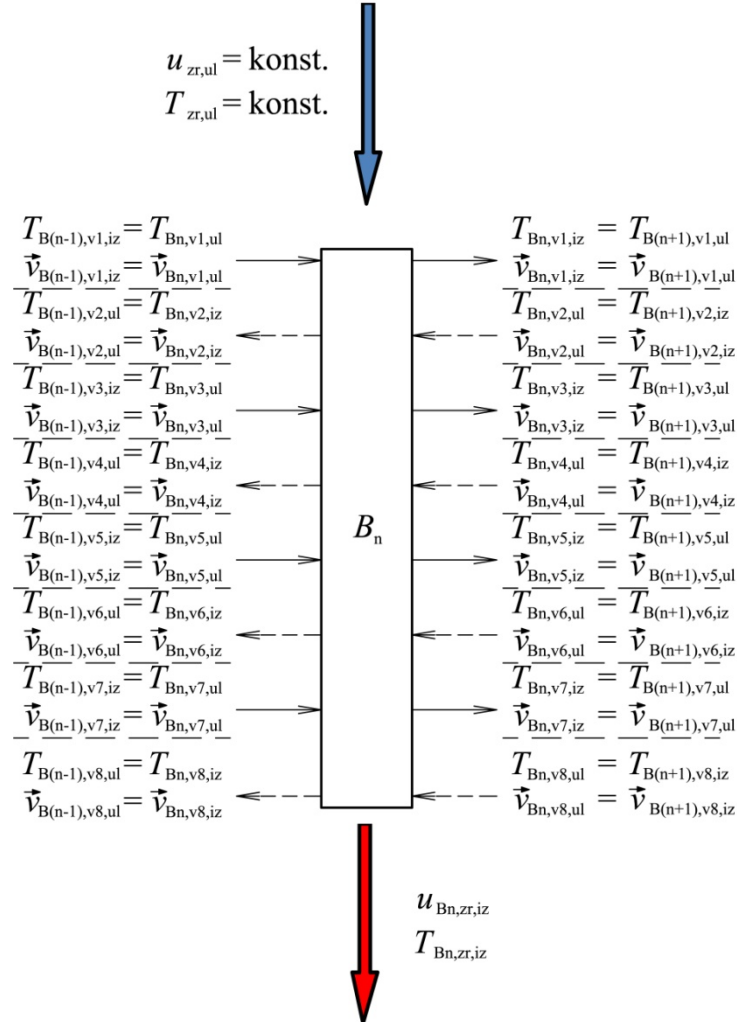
$u_{zr,ul} = \text{konst.}$
$T_{zr,ul} = \text{konst.}$

$T_{B(n-1),v1,iz} = T_{Bn,v1,ul}$
$\vec{v}_{B(n-1),v1,iz} = \vec{v}_{Bn,v1,ul}$
$T_{B(n-1),v2,ul} = T_{Bn,v2,iz}$
$\vec{v}_{B(n-1),v2,ul} = \vec{v}_{Bn,v2,iz}$
$T_{B(n-1),v3,iz} = T_{Bn,v3,ul}$
$\vec{v}_{B(n-1),v3,iz} = \vec{v}_{Bn,v3,ul}$
$T_{B(n-1),v4,ul} = T_{Bn,v4,iz}$
$\vec{v}_{B(n-1),v4,ul} = \vec{v}_{Bn,v4,iz}$
$T_{B(n-1),v5,iz} = T_{Bn,v5,ul}$
$\vec{v}_{B(n-1),v5,iz} = \vec{v}_{Bn,v5,ul}$
$T_{B(n-1),v6,ul} = T_{Bn,v6,iz}$
$\vec{v}_{B(n-1),v6,ul} = \vec{v}_{Bn,v6,iz}$
$T_{B(n-1),v7,iz} = T_{Bn,v7,ul}$
$\vec{v}_{B(n-1),v7,iz} = \vec{v}_{Bn,v7,ul}$
$T_{B(n-1),v8,ul} = T_{Bn,v8,iz}$
$\vec{v}_{B(n-1),v8,ul} = \vec{v}_{Bn,v8,iz}$

$B_n$

$T_{Bn,v1,iz} = T_{B(n+1),v1,ul}$
$\vec{v}_{Bn,v1,iz} = \vec{v}_{B(n+1),v1,ul}$
$T_{Bn,v2,ul} = T_{B(n+1),v2,iz}$
$\vec{v}_{Bn,v2,ul} = \vec{v}_{B(n+1),v2,iz}$
$T_{Bn,v3,iz} = T_{B(n+1),v3,ul}$
$\vec{v}_{Bn,v3,iz} = \vec{v}_{B(n+1),v3,ul}$
$T_{Bn,v4,ul} = T_{B(n+1),v4,iz}$
$\vec{v}_{Bn,v4,ul} = \vec{v}_{B(n+1),v4,iz}$
$T_{Bn,v5,iz} = T_{B(n+1),v5,ul}$
$\vec{v}_{Bn,v5,iz} = \vec{v}_{B(n+1),v5,ul}$
$T_{Bn,v6,ul} = T_{B(n+1),v6,iz}$
$\vec{v}_{Bn,v6,ul} = \vec{v}_{B(n+1),v6,iz}$
$T_{Bn,v7,iz} = T_{B(n+1),v7,ul}$
$\vec{v}_{Bn,v7,iz} = \vec{v}_{B(n+1),v7,ul}$
$T_{Bn,v8,ul} = T_{B(n+1),v8,iz}$
$\vec{v}_{Bn,v8,ul} = \vec{v}_{B(n+1),v8,iz}$

$u_{Bn,zr,iz}$
$T_{Bn,zr,iz}$